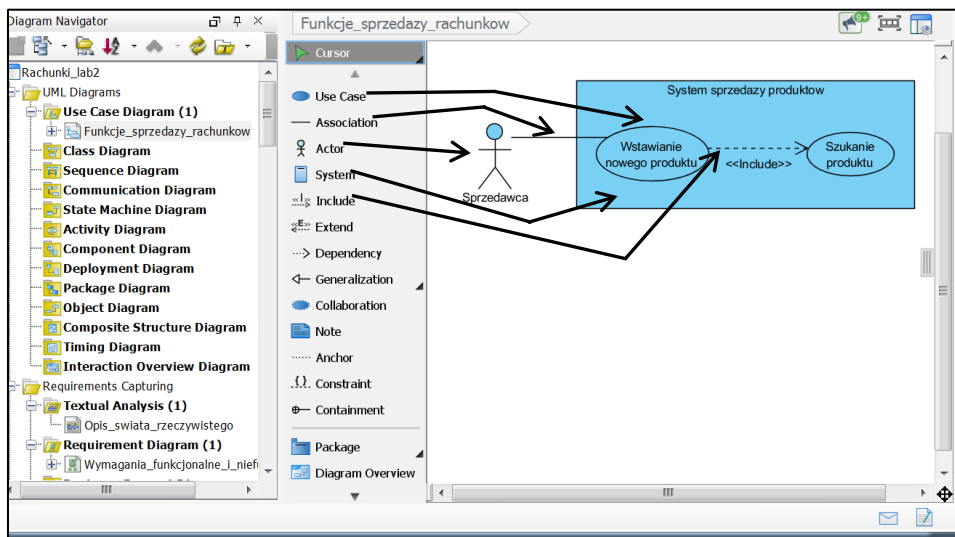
Diagram Navigator

Rachunki_lab2
UML Diagrams
Use Case Diagram (1)
Funkcje_sprzedazy_rachunkow
Class Diagram
Sequence Diagram
Communication Diagram
State Machine Diagram
Activity Diagram
Component Diagram
Deployment Diagram
Package Diagram
Object Diagram
Composite Structure Diagram
Timing Diagram
Interaction Overview Diagram
Requirements Capturing
Textual Analysis (1)
Opis_swiata_rzeczywistego
Requirement Diagram (1)
Wymagania_funkcjonalne_i_niefu

Funkcje_sprzedazy_rachunkow

9+

Cursor
Use Case
Association
Actor
System
Include
Extend
Dependency
Generalization
Collaboration
Note
Anchor
Constraint
Containment
Package
Diagram Overview

System sprzedazy produktow
Wstawianie nowego produktu
<<Include>>
Szukanie produktu
Sprzedawca